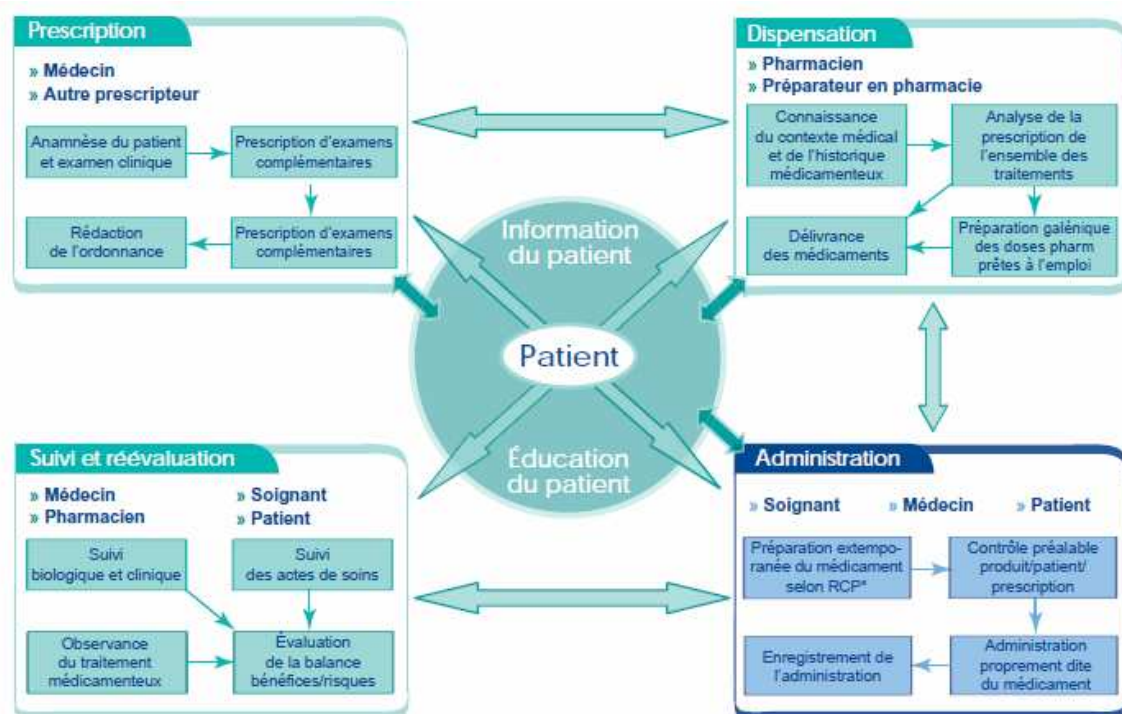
Prescription

» Médecin
» Autre prescripteur

Anamnèse du patient et examen clinique

Prescription d'examens complémentaires

Prescription d'examens complémentaires

Rédaction de l'ordonnance

Dispensation

» Pharmacien
» Préparateur en pharmacie

Connaissance du contexte médical et de l'historique médicamenteux

Analyse de la prescription de l'ensemble des traitements

Préparation galénique des doses pharm prêtes à l'emploi

Délivrance des médicaments

Information du patient

Patient

Éducation du patient

Suivi et réévaluation

» Médecin
» Pharmacien

» Soignant
» Patient

Suivi biologique et clinique

Suivi des actes de soins

Observance du traitement médicamenteux

Évaluation de la balance bénéfices/risques

Administration

» Soignant

» Médecin

» Patient

Préparation extemporanée du médicament selon RCP*

Contrôle préalable produit/patient/prescription

Administration proprement dite du médicament

Enregistrement de l'administration